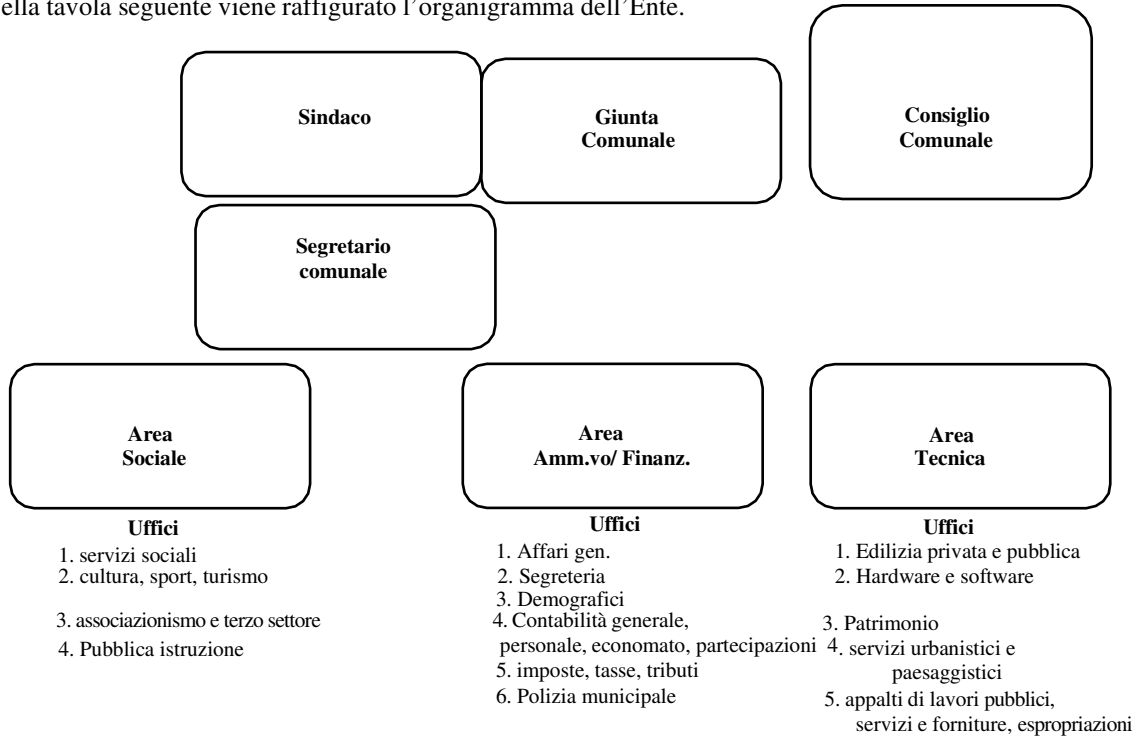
ella tavola seguente viene raffigurato l'organigramma dell'Ente.

Sindaco

Giunta Comunale

Consiglio Comunale

Segretario comunale

Area Sociale

Area Amm.vo/ Finanz.

Area Tecnica

Uffici
1. servizi sociali
2. cultura, sport, turismo
3. associazionismo e terzo settore
4. Pubblica istruzione

Uffici
1. Affari gen.
2. Segreteria
3. Demografici
4. Contabilità generale, personale, economato, partecipazioni
5. imposte, tasse, tributi
6. Polizia municipale

Uffici
1. Edilizia privata e pubblica
2. Hardware e software
3. Patrimonio
4. servizi urbanistici e paesaggistici
5. appalti di lavori pubblici, servizi e forniture, espropriazioni